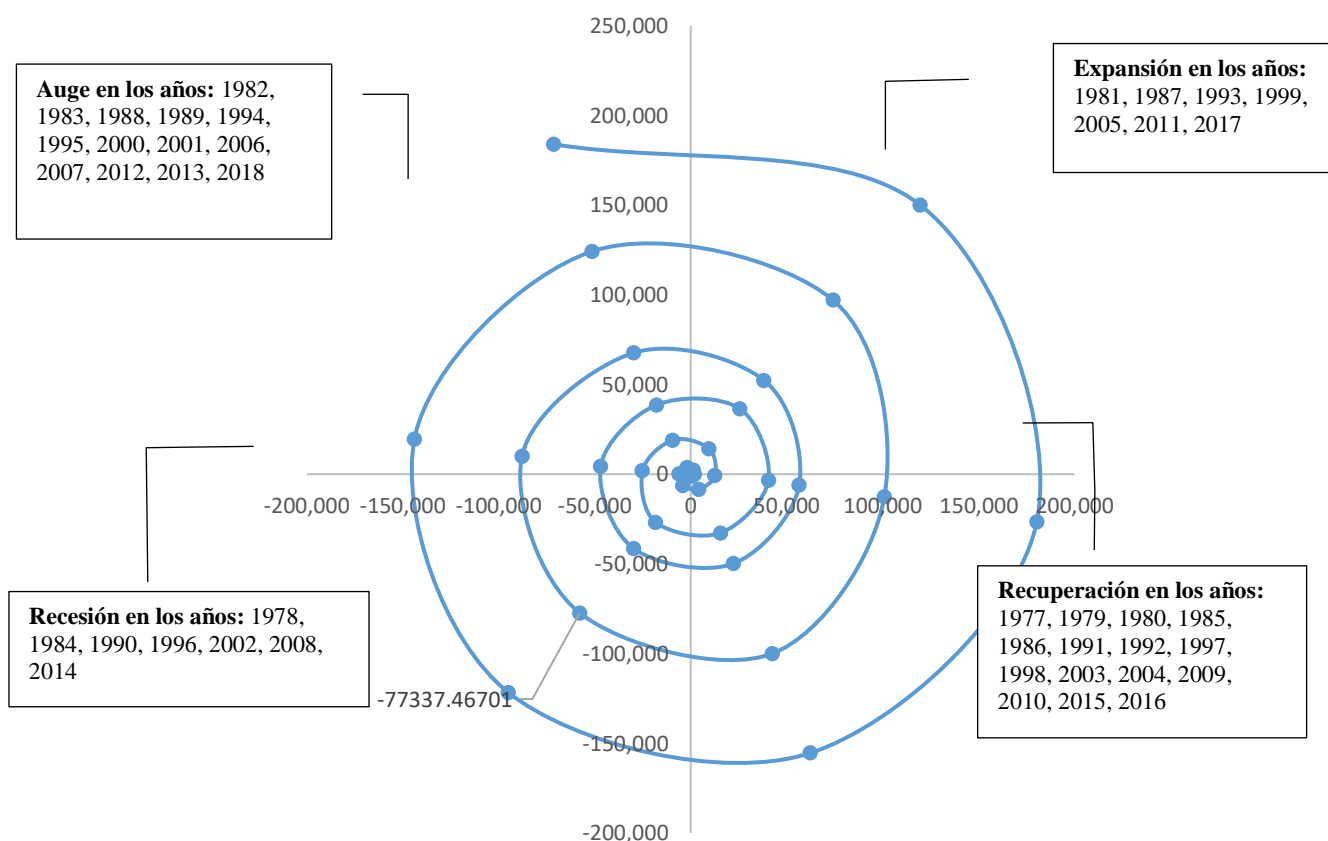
**Auge en los años:** 1982, 1983, 1988, 1989, 1994, 1995, 2000, 2001, 2006, 2007, 2012, 2013, 2018

**Expansión en los años:** 1981, 1987, 1993, 1999, 2005, 2011, 2017

250,000
200,000
150,000
100,000
50,000
0
-50,000
-100,000
-150,000
-200,000

-200,000 -150,000 -100,000 -50,000 0 50,000 100,000 150,000 200,000

**Recesión en los años:** 1978, 1984, 1990, 1996, 2002, 2008, 2014

-77337.46701

**Recuperación en los años:** 1977, 1979, 1980, 1985, 1986, 1991, 1992, 1997, 1998, 2003, 2004, 2009, 2010, 2015, 2016